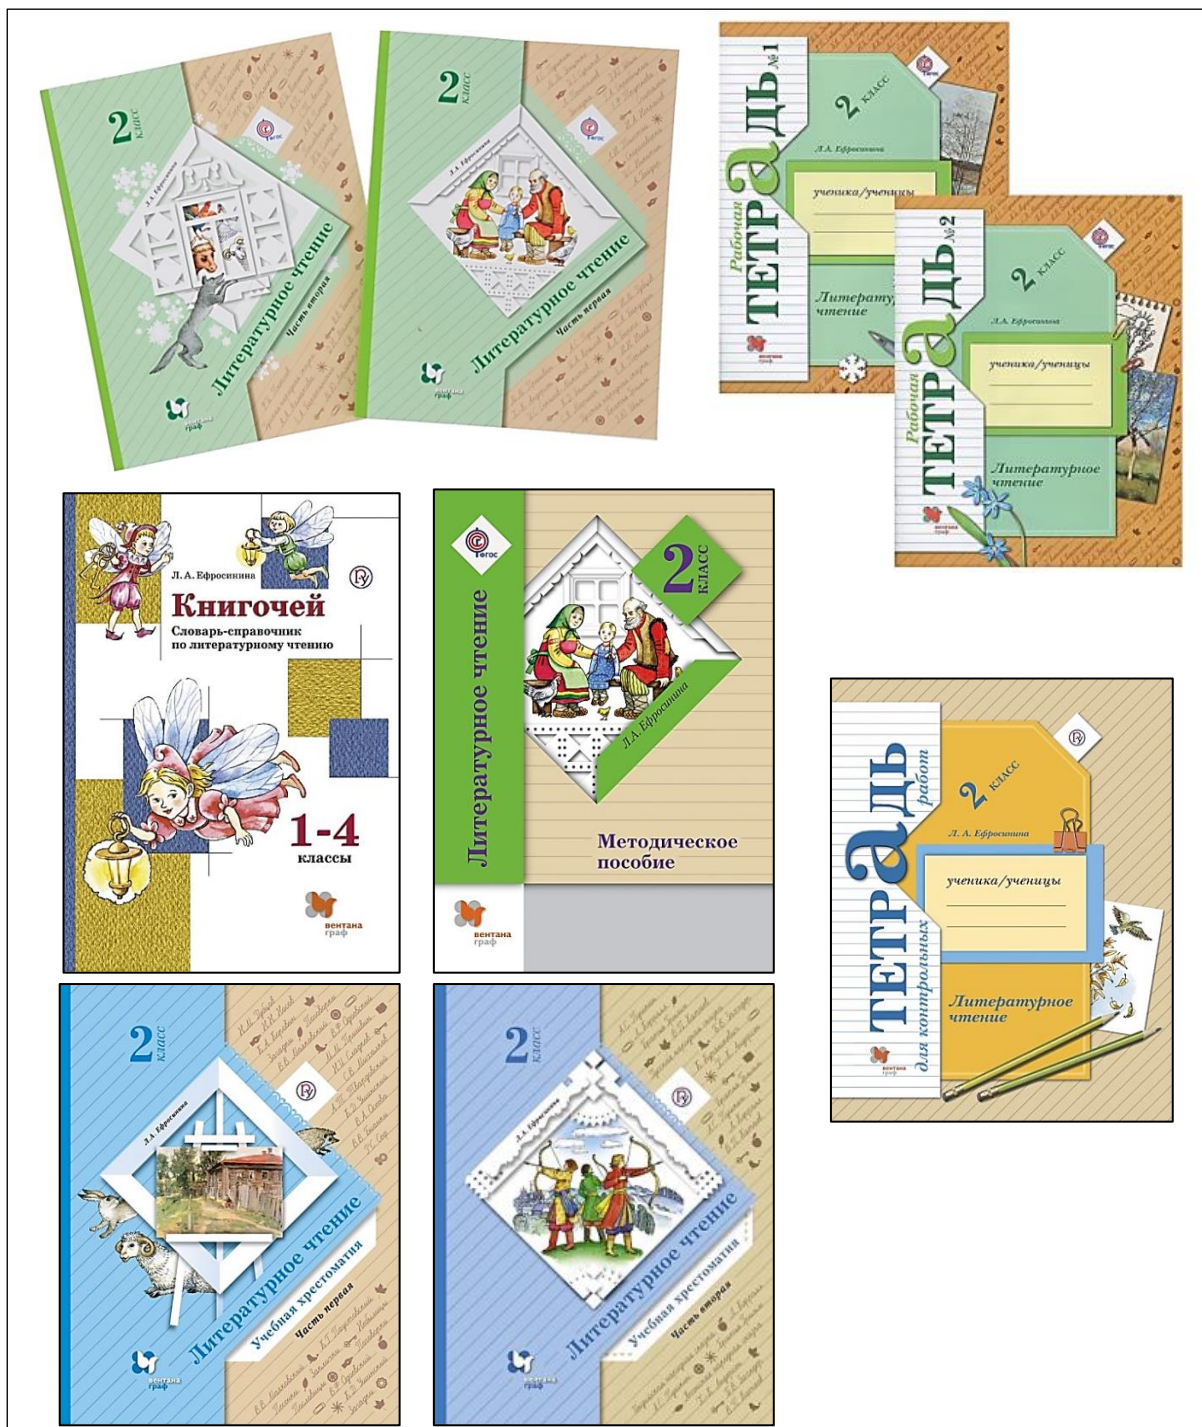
2 класс
Л. А. Ефросинина
Литературное чтение
Часть вторая
вентана граф

2 класс
Л. А. Ефросинина
Литературное чтение
Часть первая
вентана граф

Рабочая ТЕТРАДЬ №1
2 класс
Л. А. Ефросинина
ученика/ученицы
Литературное чтение
вентана граф

Рабочая ТЕТРАДЬ №2
2 класс
Л. А. Ефросинина
ученика/ученицы
Литературное чтение
вентана граф

Л. А. Ефросинина
Книгочей
Словарь-справочник по литературному чтению
1-4 классы
вентана граф

ФГОС
Литературное чтение
2 класс
Л. А. Ефросинина
Методическое пособие
вентана граф

ТЕТРАДЬ для контрольных работ
2 класс
Л. А. Ефросинина
ученика/ученицы
Литературное чтение
вентана граф

2 класс
Л. А. Ефросинина
Литературное чтение
Учебная хрестоматия
Часть первая
вентана граф

2 класс
Л. А. Ефросинина
Литературное чтение
Учебная хрестоматия
Часть вторая
вентана граф